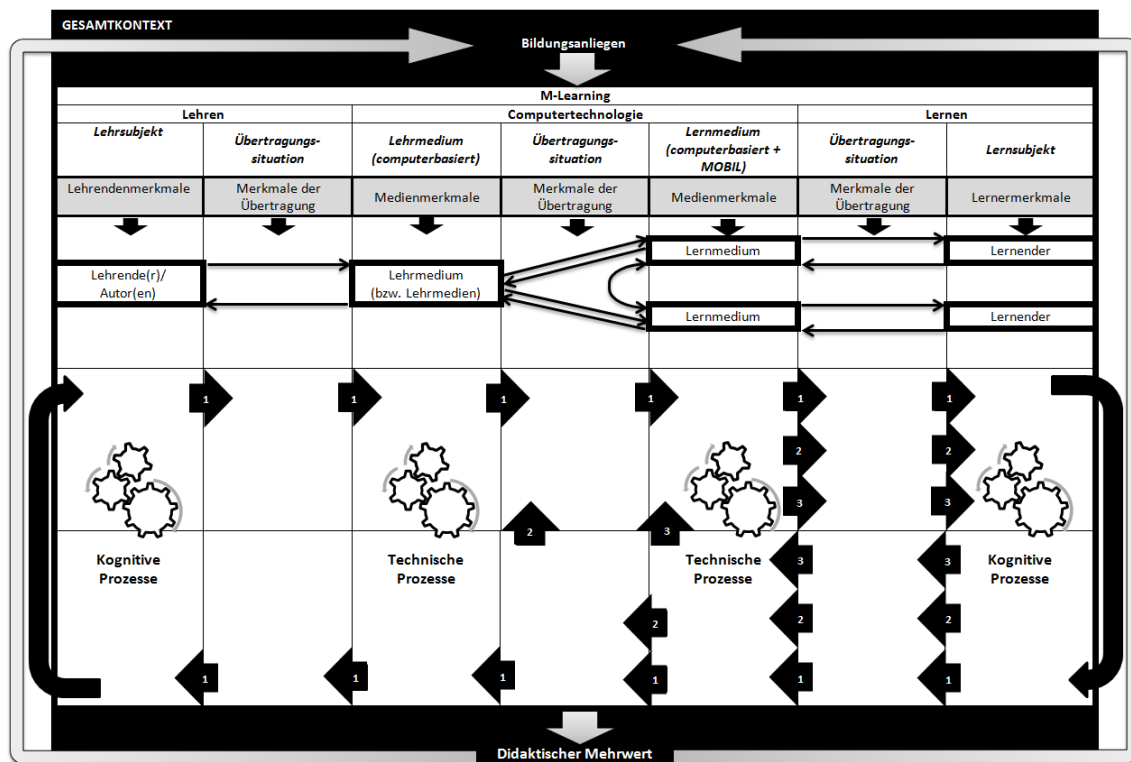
GESAMTKONTEXT

Bildungsanliegen

M-Learning

| Lehren | | Computertechnologie | | | Lernen | |
|---|---|---|---|---|---|---|
| *Lehrsubjekt* | *Übertragungs-situation* | *Lehrmedium (computerbasiert)* | *Übertragungs-situation* | *Lernmedium (computerbasiert + MOBIL)* | *Übertragungs-situation* | *Lernsubjekt* |
| Lehrendenmerkmale | Merkmale der Übertragung | Medienmerkmale | Merkmale der Übertragung | Medienmerkmale | Merkmale der Übertragung | Lernermerkmale |

Lernmedium

Lernender

Lehrende(r)/ Autor(en)

Lehrmedium (bzw. Lehrmedien)

Lernmedium

Lernender

1 1 1 1 1 1

2 2

3 3

2 3

Kognitive Prozesse

Technische Prozesse

Technische Prozesse

Kognitive Prozesse

3 3

2 2 2

1 1 1 1 1 1

Didaktischer Mehrwert